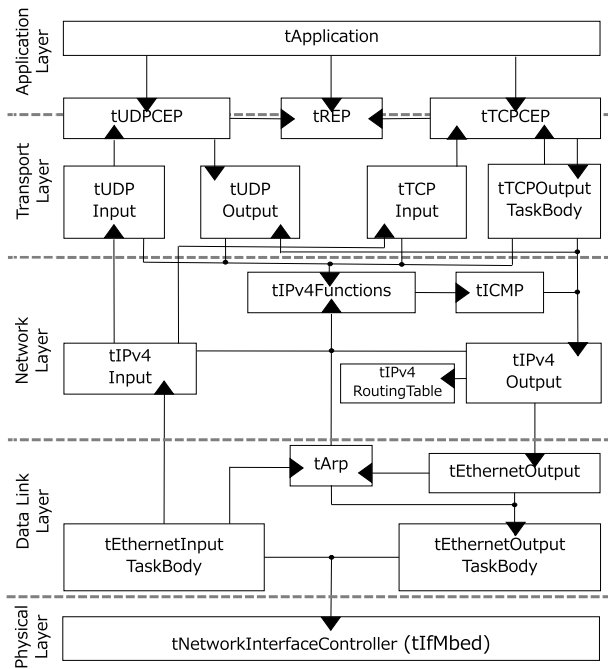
Application Layer

tApplication

Transport Layer

tUDPCEP

tREP

tTCPCEP

tUDP Input

tUDP Output

tTCP Input

tTCPOutput TaskBody

Network Layer

tIPv4Functions

tICMP

tIPv4 Input

tIPv4 Output

tIPv4 RoutingTable

Data Link Layer

tArp

tEthernetOutput

tEthernetInput TaskBody

tEthernetOutput TaskBody

Physical Layer

tNetworkInterfaceController (tIfMbed)